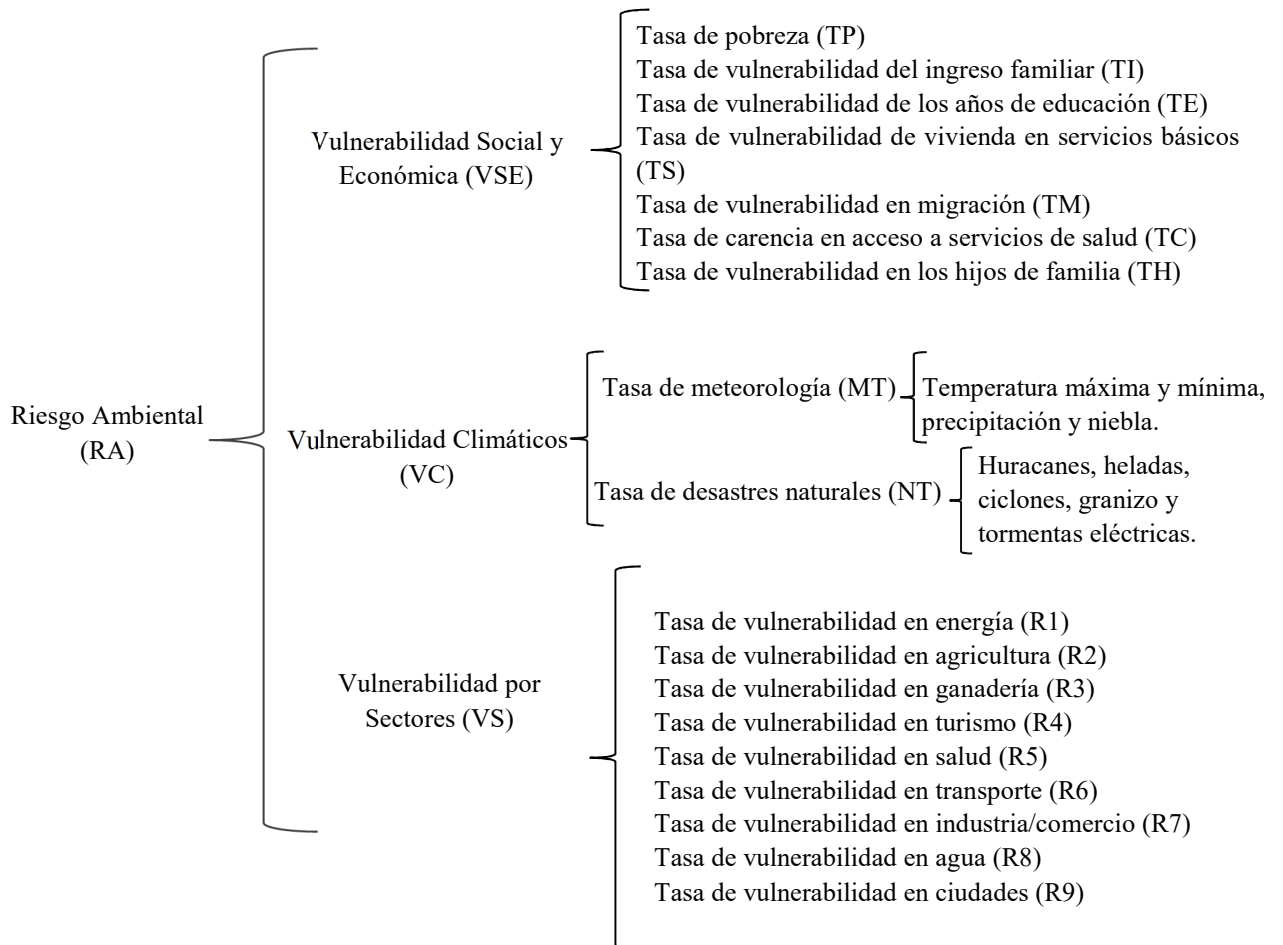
Riesgo Ambiental (RA)

Vulnerabilidad Social y Económica (VSE)

Tasa de pobreza (TP)
Tasa de vulnerabilidad del ingreso familiar (TI)
Tasa de vulnerabilidad de los años de educación (TE)
Tasa de vulnerabilidad de vivienda en servicios básicos (TS)
Tasa de vulnerabilidad en migración (TM)
Tasa de carencia en acceso a servicios de salud (TC)
Tasa de vulnerabilidad en los hijos de familia (TH)

Vulnerabilidad Climáticos (VC)

Tasa de meteorología (MT)

Temperatura máxima y mínima, precipitación y niebla.

Tasa de desastres naturales (NT)

Huracanes, heladas, ciclones, granizo y tormentas eléctricas.

Vulnerabilidad por Sectores (VS)

Tasa de vulnerabilidad en energía (R1)
Tasa de vulnerabilidad en agricultura (R2)
Tasa de vulnerabilidad en ganadería (R3)
Tasa de vulnerabilidad en turismo (R4)
Tasa de vulnerabilidad en salud (R5)
Tasa de vulnerabilidad en transporte (R6)
Tasa de vulnerabilidad en industria/comercio (R7)
Tasa de vulnerabilidad en agua (R8)
Tasa de vulnerabilidad en ciudades (R9)